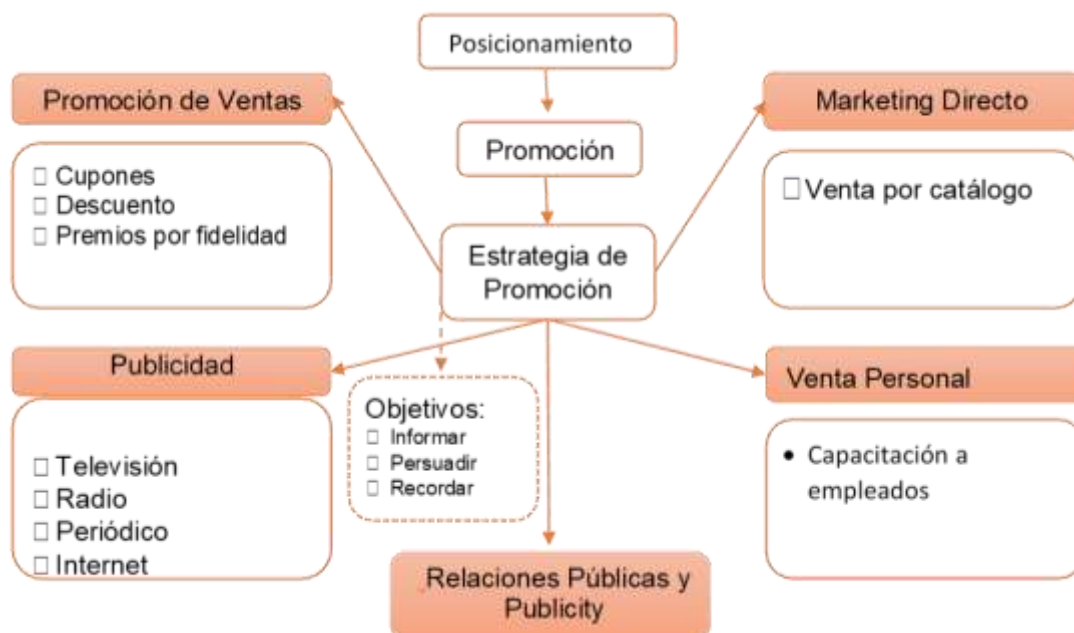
Posicionamiento

Promoción

Estrategia de Promoción

Promoción de Ventas

□ Cupones
□ Descuento
□ Premios por fidelidad

Marketing Directo

□ Venta por catálogo

Publicidad

□ Televisión
□ Radio
□ Periódico
□ Internet

Objetivos:
□ Informar
□ Persuadir
□ Recordar

Venta Personal

• Capacitación a empleados

Relaciones Públicas y Publicity